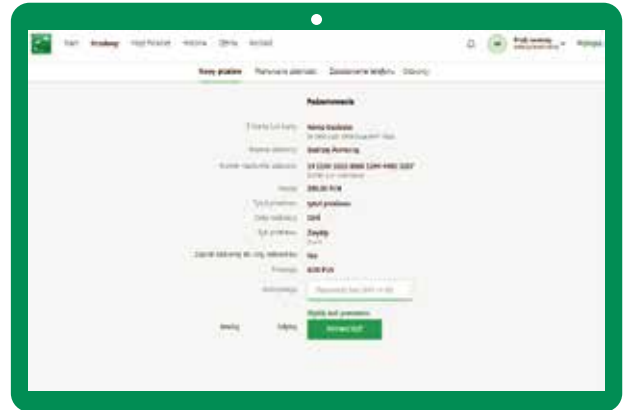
Start Przelewy Mój Pulpit Historia Oferta Kontakt

Wyloguj

Nowy przelew Planowane zlecenia Zasilenie telefonu Odbiorcy

Potwierdzenie

Z konta (z) kont: Konto Osobiste

Nazwa odbiorcy: Ewelina Porterca

Numer rachunku odbiorcy: 19 1240 1010 0000 1249 4985 2007

Kwota: 200,00 PLN

Typ przelewu: zwykły przelew

Data realizacji: 12.01

Typ przelewu: Zwykły

Zapisz odbiorcę do listy odbiorców: Nie

Prowizja: 0,00 PLN

Autoryzacja: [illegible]

Wyślij kod ponownie

Wstecz Odrzuć Potwierdź